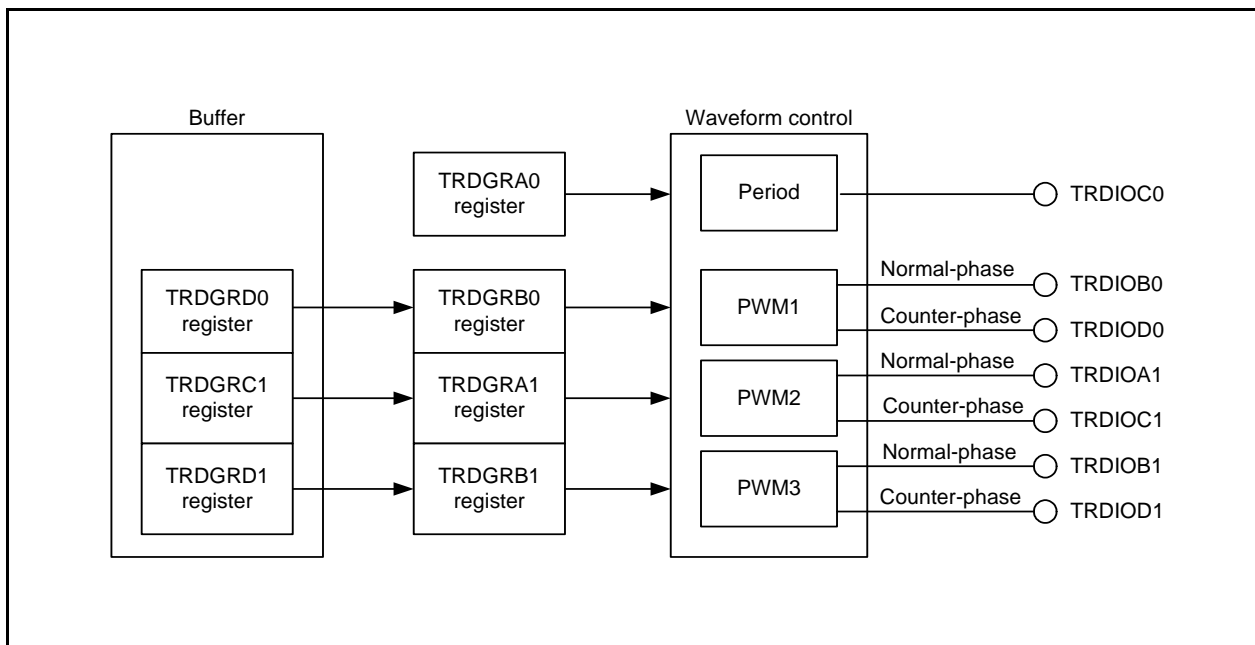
Buffer

Waveform control

TRDGRA0 register

Period

TRDIOC0

TRDGRD0 register

TRDGRB0 register

PWM1

Normal-phase

TRDIOB0

Counter-phase

TRDIOD0

TRDGRC1 register

TRDGRA1 register

PWM2

Normal-phase

TRDIOA1

Counter-phase

TRDIOC1

TRDGRD1 register

TRDGRB1 register

PWM3

Normal-phase

TRDIOB1

Counter-phase

TRDIOD1